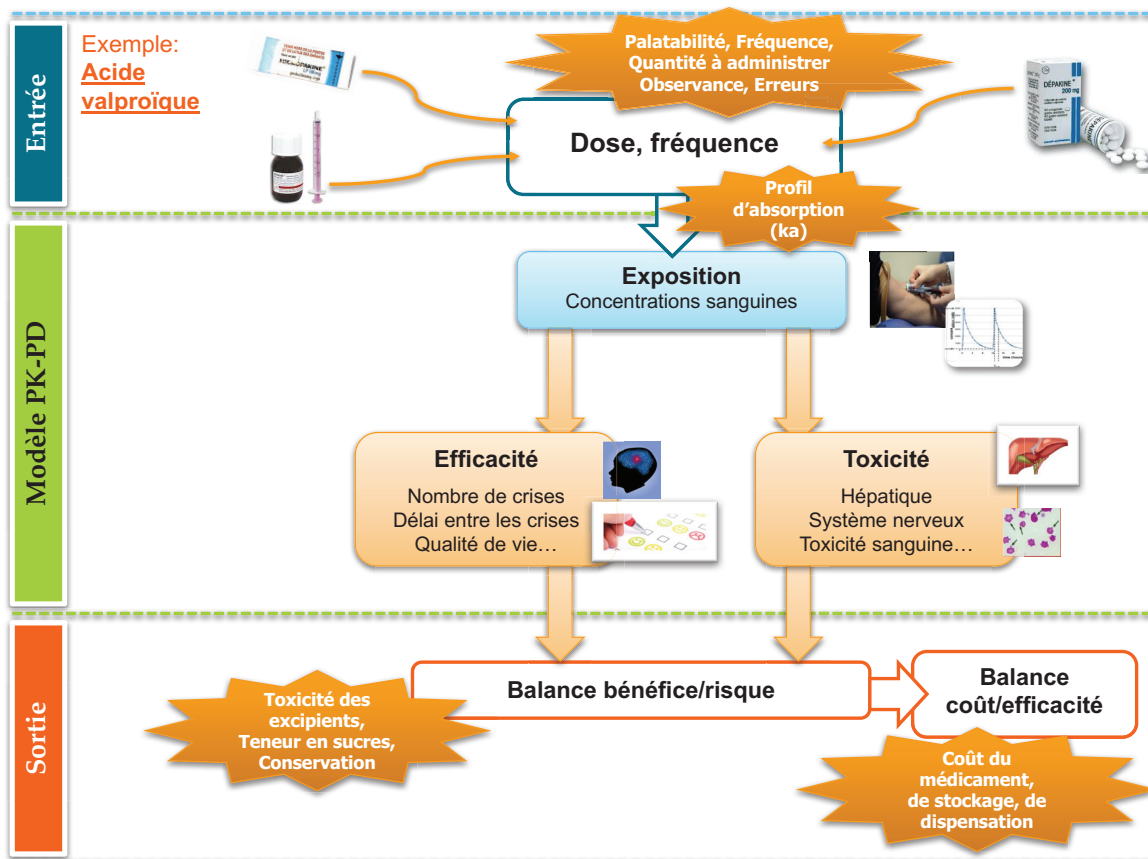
Entrée

Exemple:
Acide valproïque

Palatabilité, Fréquence, Quantité à administrer Observance, Erreurs

DÉPAKINE 200 mg

Dose, fréquence

Profil d'absorption (ka)

Modèle PK-PD

Exposition
Concentrations sanguines

Efficacité
Nombre de crises
Délai entre les crises
Qualité de vie…

Toxicité
Hépatique
Système nerveux
Toxicité sanguine…

Sortie

Toxicité des excipients, Teneur en sucres, Conservation

Balance bénéfice/risque

Balance coût/efficacité

Coût du médicament, de stockage, de dispensation